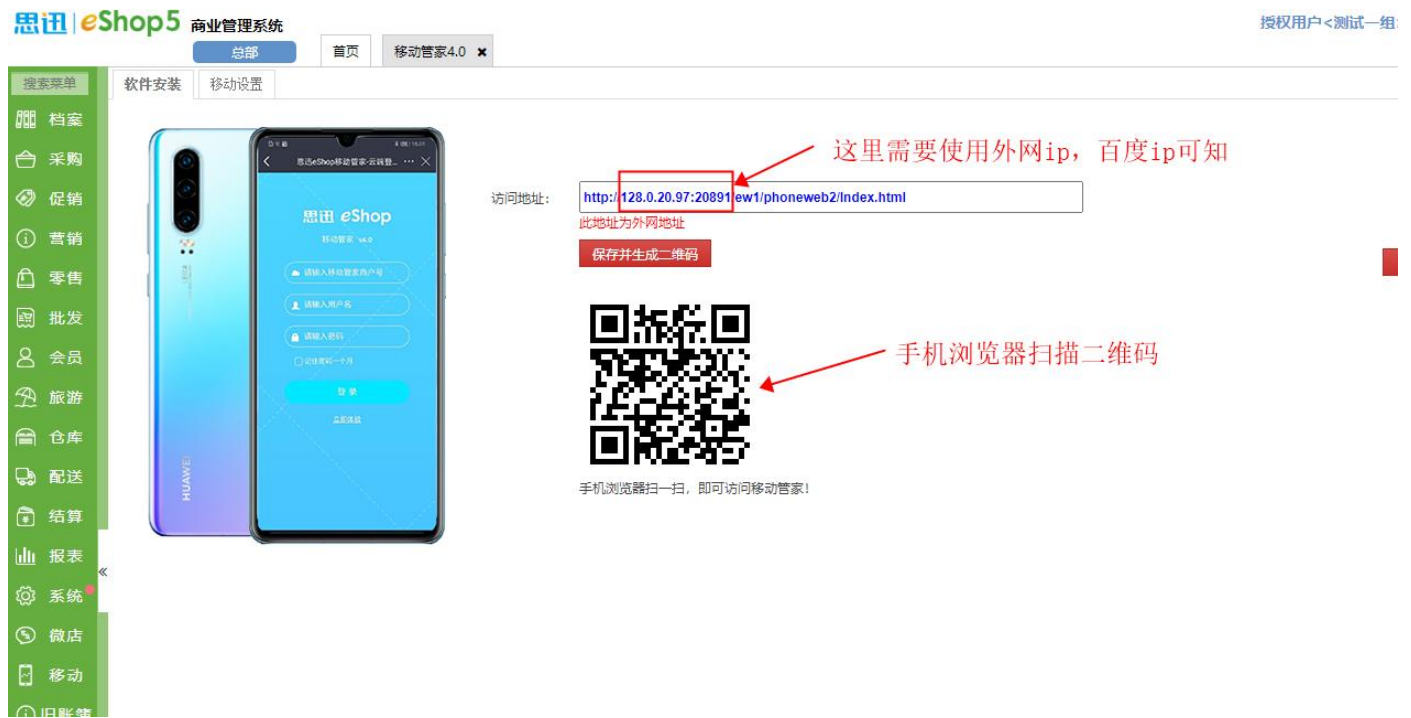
思迅 | eShop5 商业管理系统

授权用户<测试一组

总部

首页

移动管家4.0

搜索菜单

软件安装

移动设置

档案

采购

促销

营销

零售

批发

会员

旅游

仓库

配送

结算

报表

系统

微店

移动

旧账簿

思迅eShop移动管家-云端登...

思迅 eShop

移动管家 v4.0

请输入移动管家商户号

请输入用户名

请输入密码

记住密码一个月

登录

立即体验

HUAWEI

这里需要使用外网ip，百度ip可知

访问地址:

http://128.0.20.97:20891/ew1/phoneweb2/Index.html

此地址为外网地址

保存并生成二维码

手机浏览器扫描二维码

手机浏览器扫一扫，即可访问移动管家！